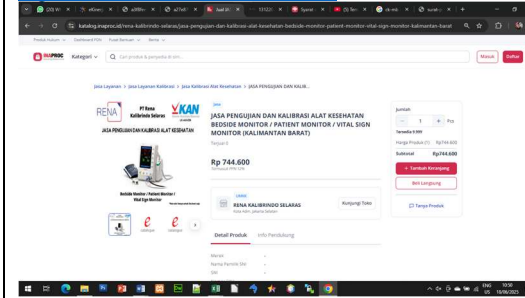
(20) W | eGov | x | a/Bln | a/Tex | Jual Al | 13122 | Sprint | (5) Tes | ek-mb | surat

katalog.inaproc.id/rena-kalibrindo-selaras/jasa-pengujian-dan-kalibrasi-alat-kesehatan-bedside-monitor-patient-monitor-vital-sign-monitor-kalimantan-barat

Produk Hukum | Download PDA | Pusat Bantuan | Berita

INAPROC Kategori Cari produk & penyedia di sini... Masuk Daftar

Jasa Layanan > Jasa Layanan Kalibrasi > Jasa Kalibrasi Alat Kesehatan > JASA PENGUJIAN DAN KALIB...

RENA PT Rena Kalibrindo Selaras KAN

JASA PENGUJIAN DAN KALIBRASI ALAT KESEHATAN

Bedside Monitor / Patient Monitor / Vital Sign Monitor

Jasa

JASA PENGUJIAN DAN KALIBRASI ALAT KESEHATAN BEDSIDE MONITOR / PATIENT MONITOR / VITAL SIGN MONITOR (KALIMANTAN BARAT)

Terjual 0

Rp 744.600
Termasuk PPN 11%

RENA KALIBRINDO SELARAS
Kota Adm. Jakarta Selatan
Kunjungi Toko

Detail Produk Info Pendukung

Merek -
Nama Pemilik SNI -
SNI -

Jumlah
- 1 + Pcs
Tersedia 9.999
Harga Produk (1) Rp744.600
Subtotal Rp744.600
+ Tambah Keranjang
Beli Langsung
Tanya Produk

ENG 10:30 13/06/2025